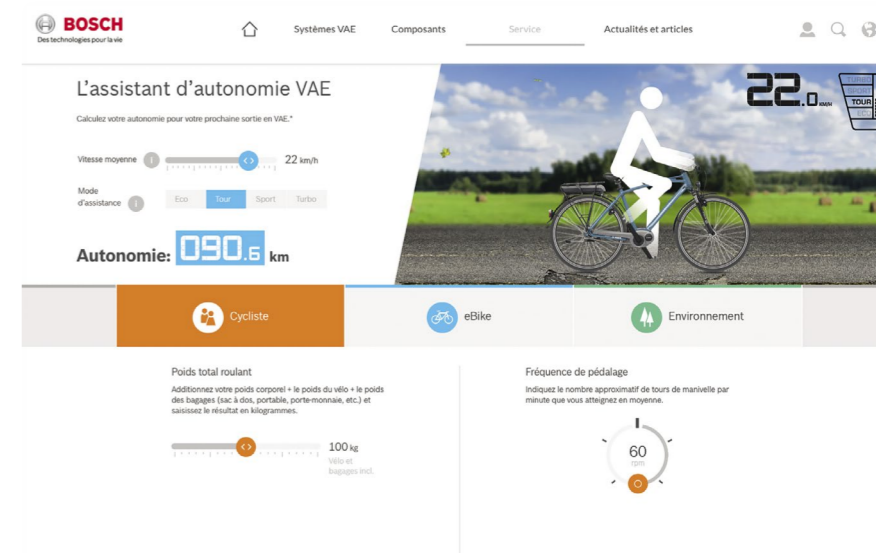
BOSCH
Des technologies pour la vie

Systèmes VAE
Composants
Service
Actualités et articles

L'assistant d'autonomie VAE

Calculez votre autonomie pour votre prochaine sortie en VAE.*

Vitesse moyenne i 22 km/h

Mode d'assistance i Eco Tour Sport Turbo

Autonomie: 090.6 km

22.0 km/h

TURBO
SPORT
TOUR
ECO

Cycliste
eBike
Environnement

Poids total roulant

Additionnez votre poids corporel + le poids du vélo + le poids des bagages (sac à dos, portable, porte-monnaie, etc.) et saisissez le résultat en kilogrammes.

100 kg
Vélo et bagages incl.

Fréquence de pédalage

Indiquez le nombre approximatif de tours de manivelle par minute que vous atteignez en moyenne.

60
rpm